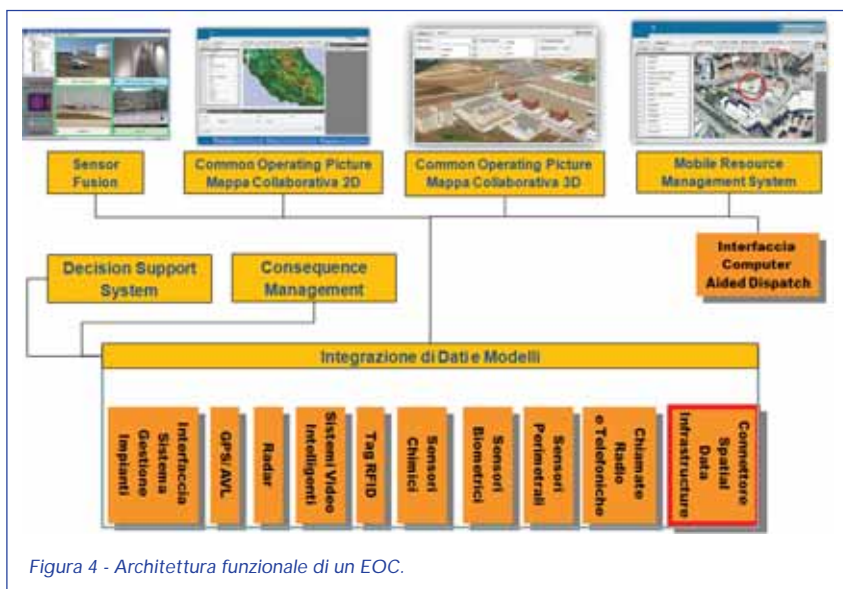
Sensor Fusion

Common Operating Picture Mappa Collaborativa 2D

Common Operating Picture Mappa Collaborativa 3D

Mobile Resource Management System

Interfaccia Computer Aided Dispatch

Decision Support System

Consequence Management

Integrazione di Dati e Modelli

Interfaccia Sistema Gestione Impianti

GPS/AVL

Radar

Sistemi Video Intelligenti

Tag RFID

Sensori Chimici

Sensori Biometrici

Sensori Perimetrali

Chiamate Radio e Telefoniche

Connettore Spatial Data Infrastructure

Figura 4 - Architettura funzionale di un EOC.